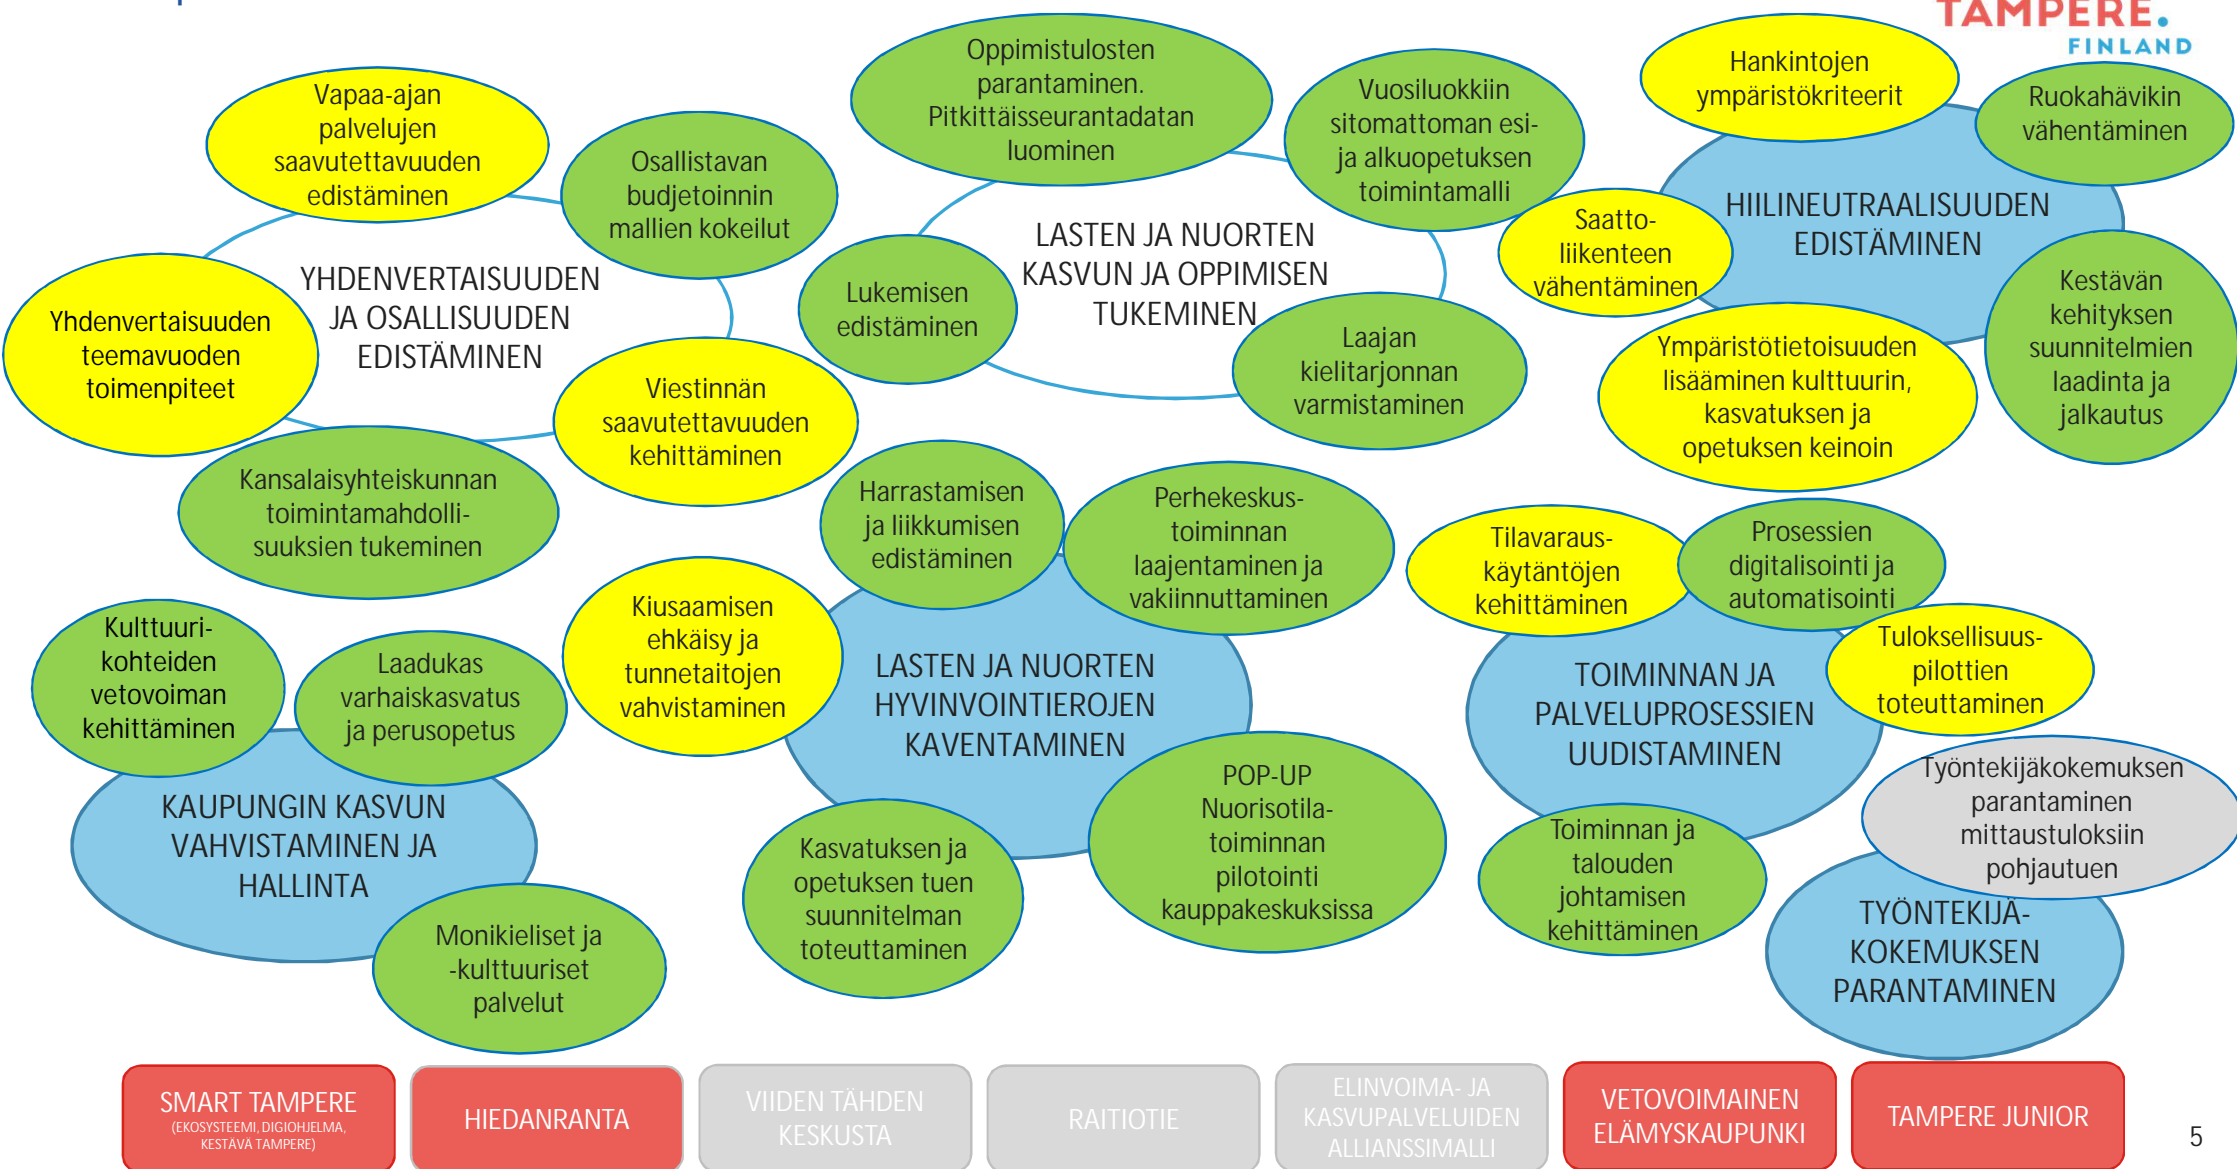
TAMPERE.
FINLAND

Vapaa-ajan palvelujen saavutettavuuden edistäminen

Osallistavan budjetoinnin mallien kokeilut

YHDENVERTAISUUDEN JA OSALLISUUDEN EDISTÄMINEN

Yhdenvertaisuuden teemavuoden toimenpiteet

Viestinnän saavutettavuuden kehittäminen

Kansalaisyhteiskunnan toimintamahdollisuuksien tukeminen

Oppimistulosten parantaminen. Pitkittäisseurantadatan luominen

Vuosiluokkiin sitomattoman esi- ja alkuopetuksen toimintamalli

LASTEN JA NUORTEN KASVUN JA OPPIMISEN TUKEMINEN

Lukemisen edistäminen

Laajan kielitarjonnan varmistaminen

Hankintojen ympäristökriteerit

Ruokahävikin vähentäminen

HIILINEUTRAALISUUDEN EDISTÄMINEN

Saatto-liikenteen vähentäminen

Kestävän kehityksen suunnitelmien laadinta ja jalkautus

Ympäristötietoisuuden lisääminen kulttuurin, kasvatuksen ja opetuksen keinoin

Harrastamisen ja liikkumisen edistäminen

Perhekeskus-toiminnan laajentaminen ja vakiinnuttaminen

Kiusaamisen ehkäisy ja tunnetaitojen vahvistaminen

LASTEN JA NUORTEN HYVINVOINTIEROJEN KAVENTAMINEN

POP-UP Nuorisotila-toiminnan pilotointi kauppakeskuksissa

Kasvatuksen ja opetuksen tuen suunnitelman toteuttaminen

Kulttuuri-kohteiden vetovoiman kehittäminen

Laadukas varhaiskasvatus ja perusopetus

KAUPUNGIN KASVUN VAHVISTAMINEN JA HALLINTA

Monikieliset ja -kulttuuriset palvelut

Tilavaraus-käytäntöjen kehittäminen

Prosessien digitalisointi ja automatisointi

Tuloksellisuus-pilottien toteuttaminen

TOIMINNAN JA PALVELUPROSESSIEN UUDISTAMINEN

Työntekijäkokemuksen parantaminen mittaustuloksiin pohjautuen

Toiminnan ja talouden johtamisen kehittäminen

TYÖNTEKIJÄ-KOKEMUKSEN PARANTAMINEN

SMART TAMPERE (EKOSYSTEEMI, DIGIOHJELMA, KESTAVA TAMPERE)

HIEDANRANTA

VIIDEN TÄHDEN KESKUSTA

RAITIOTIE

ELINVOIMA- JA KASVUPALVELUIDEN ALLIANSSIMALLI

VETOVOIMAINEN ELÄMYSKAUPUNKI

TAMPERE JUNIOR

5